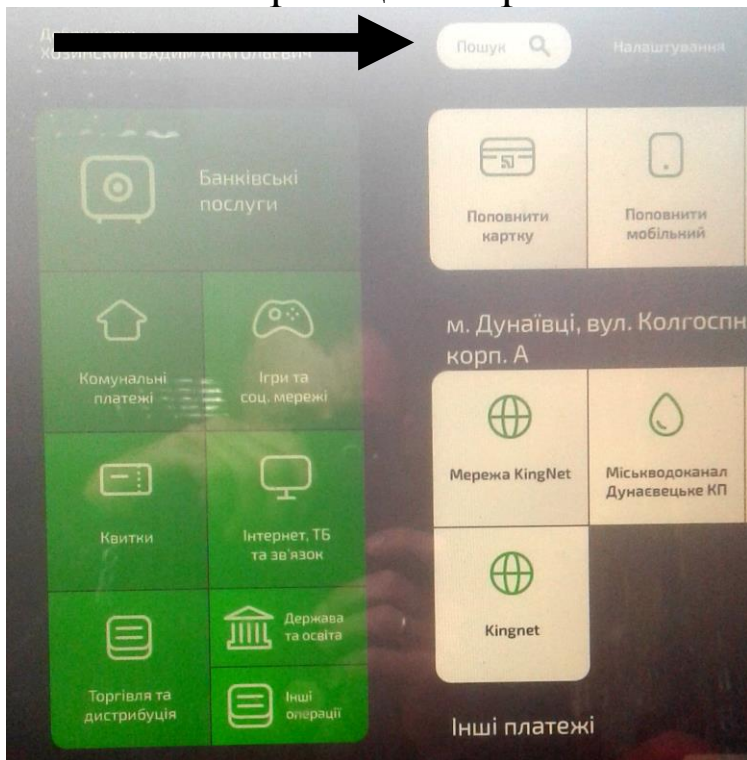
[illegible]
ХОЗИНСКИЙ ВАДИМ АНАТОЛЬЕВИЧ

Пошук

Налаштування

Банківські послуги

Поповнити картку

Поповнити мобільний

м. Дунаївці, вул. Колгоспн
корп. А

Комунальні платежі

Ігри та соц. мережі

Мережа KingNet

Міськводоканал Дунаєвецьке КП

Квитки

Інтернет, ТБ та зв'язок

Kingnet

Торгівля та дистрибуція

Держава та освіта

Інші операції

Інші платежі